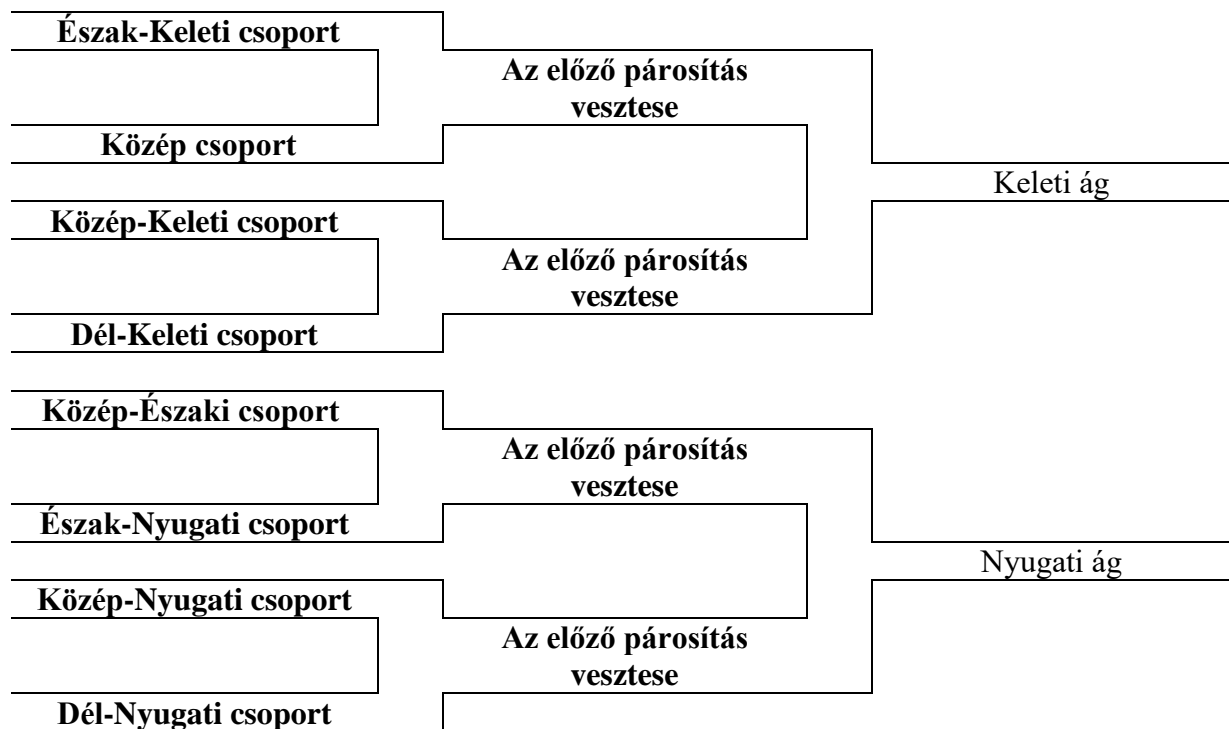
Észak-Keleti csoport

Az előző párosítás vesztese

Közép csoport

Keleti ág

Közép-Keleti csoport

Az előző párosítás vesztese

Dél-Keleti csoport

Közép-Északi csoport

Az előző párosítás vesztese

Észak-Nyugati csoport

Nyugati ág

Közép-Nyugati csoport

Az előző párosítás vesztese

Dél-Nyugati csoport